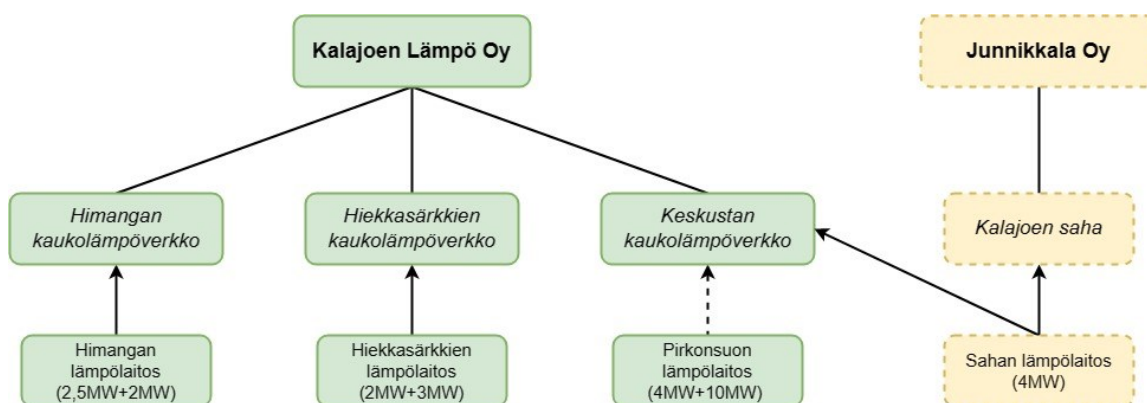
Kalajoen Lämpö Oy

Junnikkala Oy

Himangan kaukolämpöverkko

Hiekkasärkkien kaukolämpöverkko

Keskustan kaukolämpöverkko

Kalajoen saha

Himangan lämpölaitos (2,5MW+2MW)

Hiekkasärkkien lämpölaitos (2MW+3MW)

Pirkonsuon lämpölaitos (4MW+10MW)

Sahan lämpölaitos (4MW)